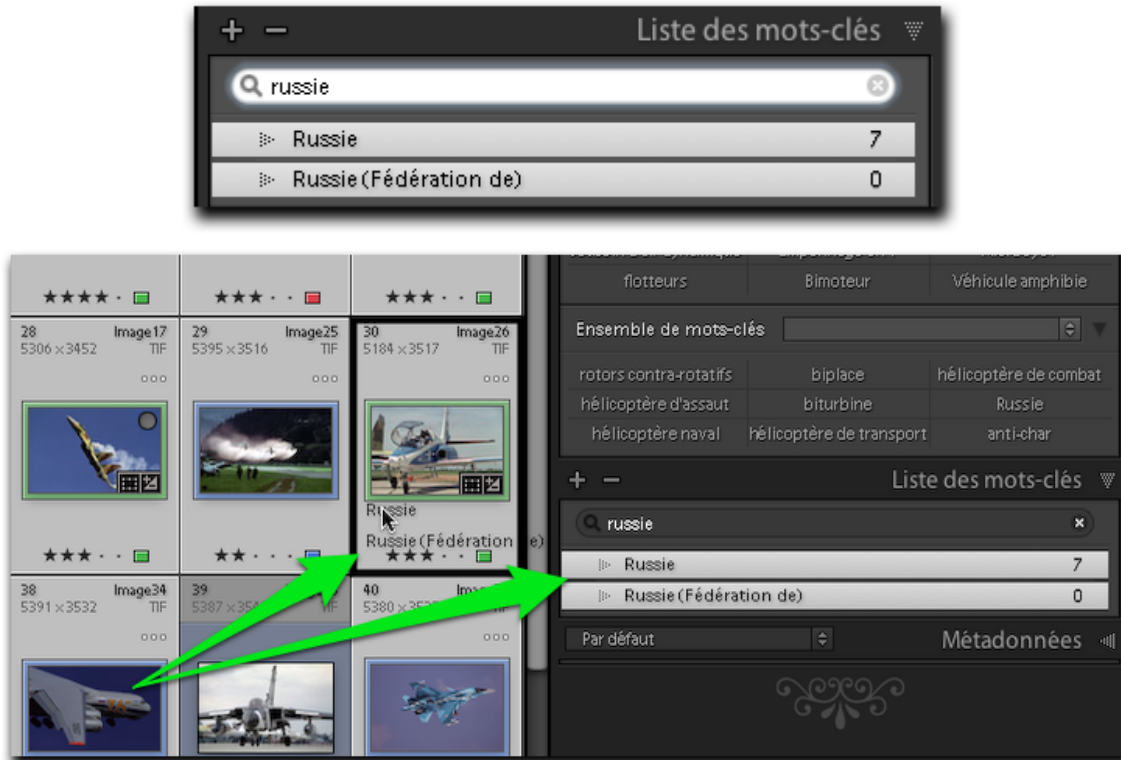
+ − Liste des mots-clés

russie

Russie 7

Russie (Fédération de) 0

★★★★ · ★★★ · · ★★★ · ·

28 Image17 5306 x 3452 TIF

29 Image25 5395 x 3516 TIF

30 Image26 5184 x 3517 TIF

Russie

Russie (Fédération de)

★★★ · · ★★ · · ★★★ · ·

38 Image34 5391 x 3532 TIF

39 5387 x 35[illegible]

40 Ima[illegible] 5380 x 35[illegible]

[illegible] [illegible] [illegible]

flotteurs Bimoteur Véhicule amphibie

Ensemble de mots-clés

rotors contra-rotatifs biplace hélicoptère de combat

hélicoptère d'assaut biturbine Russie

hélicoptère naval hélicoptère de transport anti-char

+ − Liste des mots-clés

russie

Russie 7

Russie (Fédération de) 0

Par défaut Métadonnées